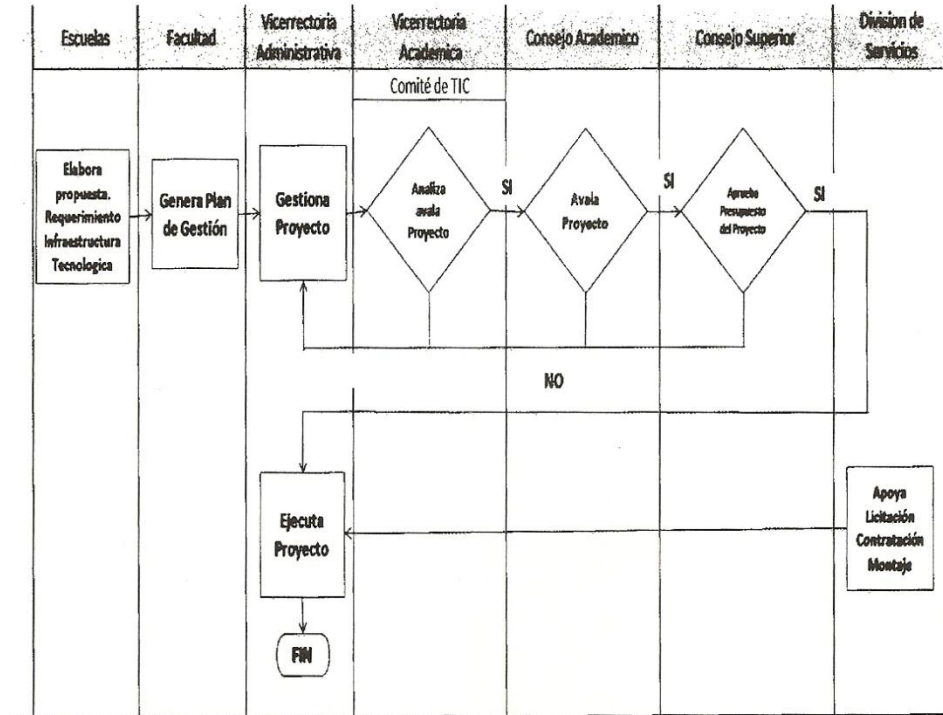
Escuelas
Facultad
Vicerrectoria Administrativa
Vicerrectoria Academica
Consejo Academico
Consejo Superior
Division de Servicios

Comité de TIC

Elabora propuesta. Requerimiento Infraestructura Tecnologica

Genera Plan de Gestión

Gestiona Proyecto

Analiza avala Proyecto

SI

Avala Proyecto

SI

Aprueba Presupuesto del Proyecto

SI

NO

Ejecuta Proyecto

FIN

Apoya Licitación Contratación Montaje